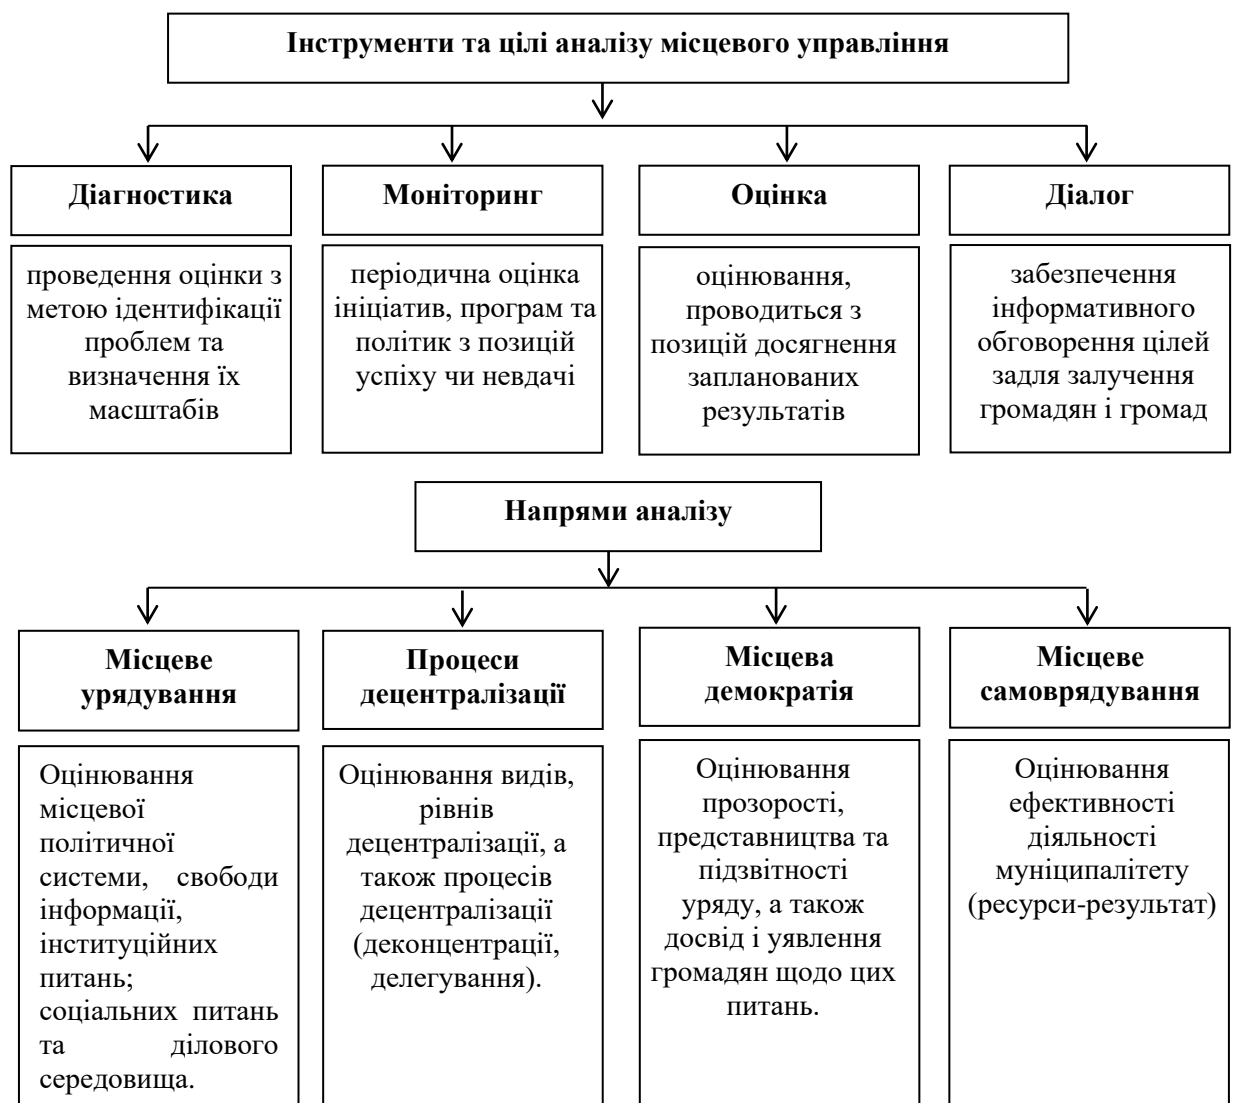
Інструменти та цілі аналізу місцевого управління

Діагностика

проведення оцінки з метою ідентифікації проблем та визначення їх масштабів

Моніторинг

періодична оцінка ініціатив, програм та політик з позицій успіху чи невдачі

Оцінка

оцінювання, проводиться з позицій досягнення запланованих результатів

Діалог

забезпечення інформативного обговорення цілей задля залучення громадян і громад

Напрями аналізу

Місцеве урядування

Оцінювання місцевої політичної системи, свободи інформації, інституційних питань; соціальних питань та ділового середовища.

Процеси децентралізації

Оцінювання видів, рівнів децентралізації, а також процесів децентралізації (деконцентрації, делегування).

Місцева демократія

Оцінювання прозорості, представництва та підзвітності уряду, а також досвід і уявлення громадян щодо цих питань.

Місцеве самоврядування

Оцінювання ефективності діяльності муніципалітету (ресурси-результат)